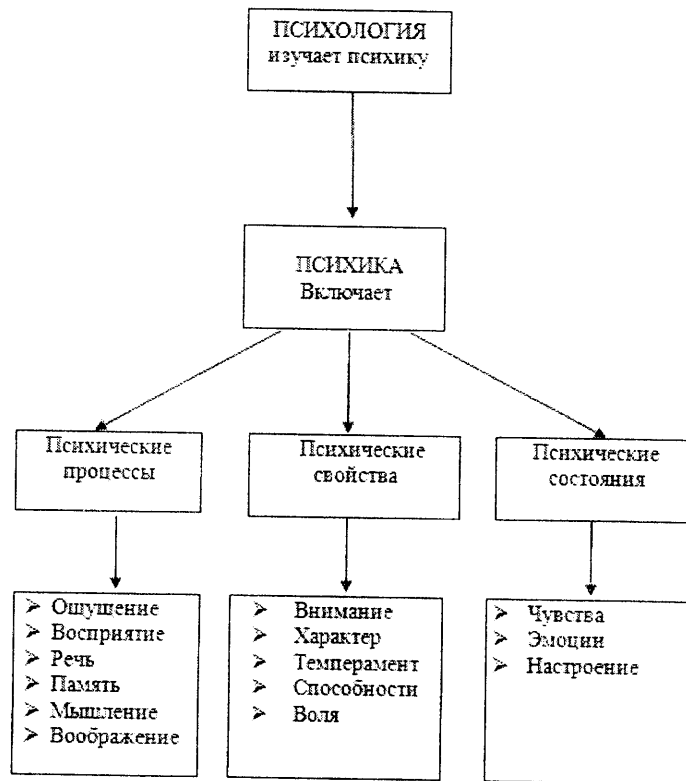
ПСИХОЛОГИЯ
изучает психику

ПСИХИКА
Включает

Психические процессы

Психические свойства

Психические состояния

➢ Ощущение
➢ Восприятие
➢ Речь
➢ Память
➢ Мышление
➢ Воображение

➢ Внимание
➢ Характер
➢ Темперамент
➢ Способности
➢ Воля

➢ Чувства
➢ Эмоции
➢ Настроение